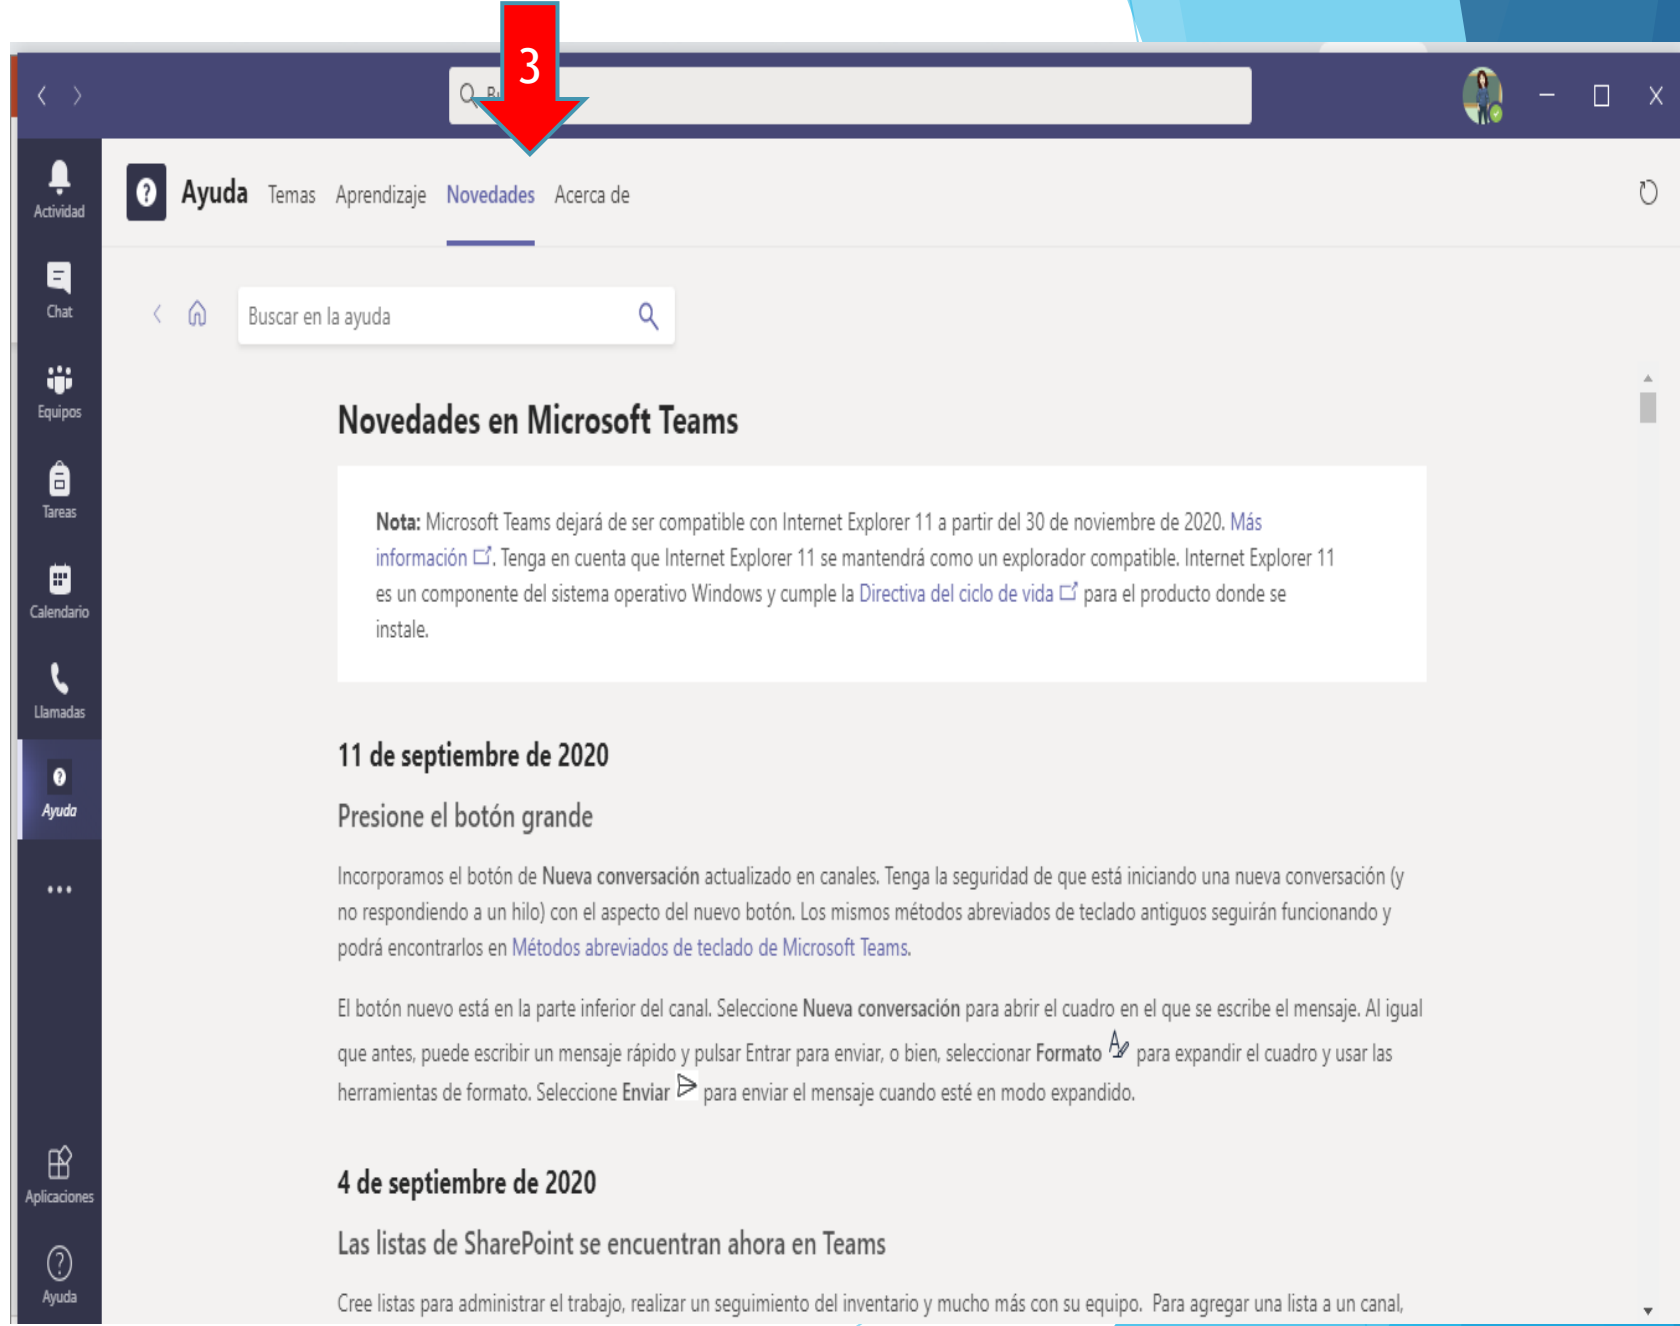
3

Actividad
Chat
Equipos
Tareas
Calendario
Llamadas
Ayuda
...
Aplicaciones
Ayuda

Ayuda Temas Aprendizaje Novedades Acerca de

Buscar en la ayuda

Novedades en Microsoft Teams

**Nota:** Microsoft Teams dejará de ser compatible con Internet Explorer 11 a partir del 30 de noviembre de 2020. Más información. Tenga en cuenta que Internet Explorer 11 se mantendrá como un explorador compatible. Internet Explorer 11 es un componente del sistema operativo Windows y cumple la Directiva del ciclo de vida para el producto donde se instale.

11 de septiembre de 2020

Presione el botón grande

Incorporamos el botón de **Nueva conversación** actualizado en canales. Tenga la seguridad de que está iniciando una nueva conversación (y no respondiendo a un hilo) con el aspecto del nuevo botón. Los mismos métodos abreviados de teclado antiguos seguirán funcionando y podrá encontrarlos en Métodos abreviados de teclado de Microsoft Teams.

El botón nuevo está en la parte inferior del canal. Seleccione **Nueva conversación** para abrir el cuadro en el que se escribe el mensaje. Al igual que antes, puede escribir un mensaje rápido y pulsar Entrar para enviar, o bien, seleccionar **Formato** para expandir el cuadro y usar las herramientas de formato. Seleccione **Enviar** para enviar el mensaje cuando esté en modo expandido.

4 de septiembre de 2020

Las listas de SharePoint se encuentran ahora en Teams

Cree listas para administrar el trabajo, realizar un seguimiento del inventario y mucho más con su equipo. Para agregar una lista a un canal,